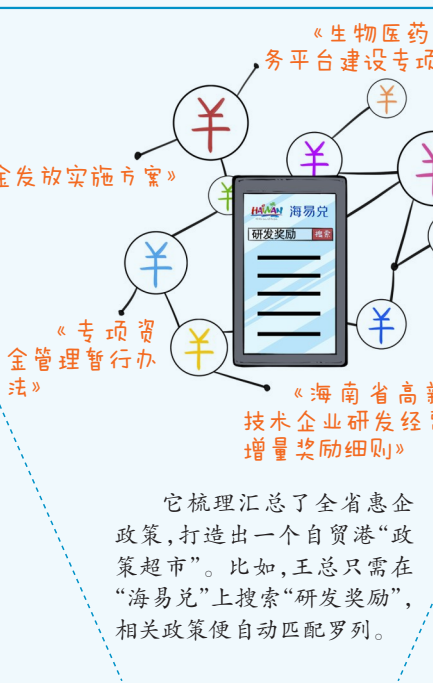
《生物医药
务平台建设专项

金发放实施方案》

HAINAN 海易兑
研发奖励 搜索

《专项资金管理暂行办法》

《海南省高新技术企业研发经
增量奖励细则》

它梳理汇总了全省惠企政策，打造出一个自贸港“政策超市”。比如，王总只需在“海易兑”上搜索“研发奖励”，相关政策便自动匹配罗列。